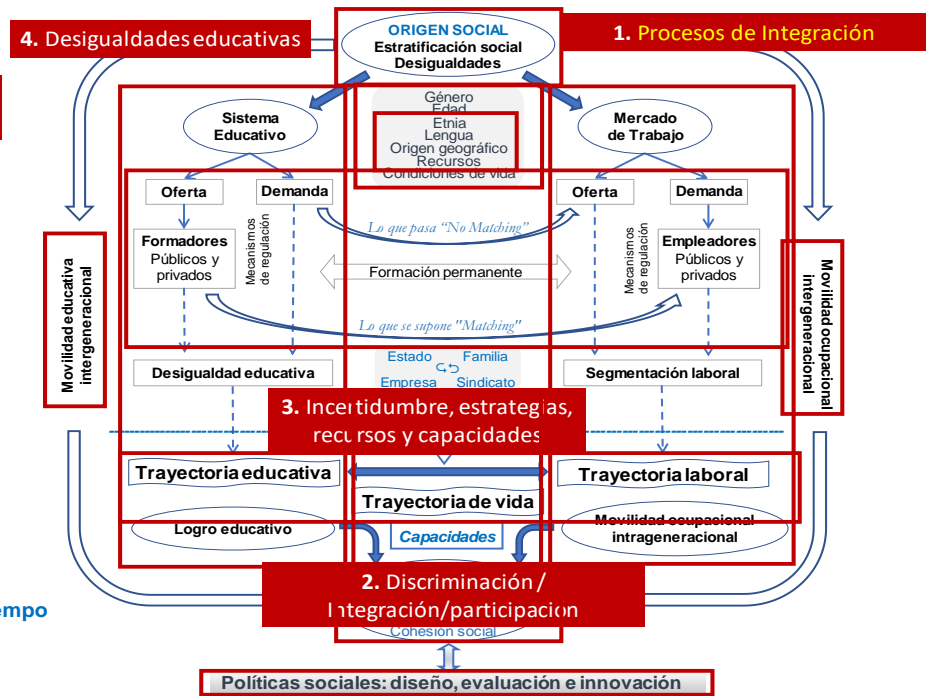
4. Desigualdades educativas

ORIGEN SOCIAL
Estratificación social
Desigualdades

1. Procesos de Integración

Sistema Educativo

Género
Edad
Etnia
Lengua
Origen geográfico
Recursos
Condiciones de vida

Mercado de Trabajo

Oferta

Demanda

Oferta

Demanda

Mecanismos de regulación

Lo que pasa "No Matching"

Mecanismos de regulación

Formadores
Públicos y privados

Formación permanente

Empleadores
Públicos y privados

Movilidad educativa intergeneracional

Lo que se supone "Matching"

Movilidad ocupacional intergeneracional

Estado
Familia
Empresa
Sindicato

Desigualdad educativa

Segmentación laboral

3. Incertidumbre, estrategias, recursos y capacidades

Trayectoria educativa

Trayectoria laboral

Trayectoria de vida

Logro educativo

Movilidad ocupacional intrageneracional

Capacidades

empo

2. Discriminación / Integración/participación

Cohesión social

Políticas sociales: diseño, evaluación e innovación